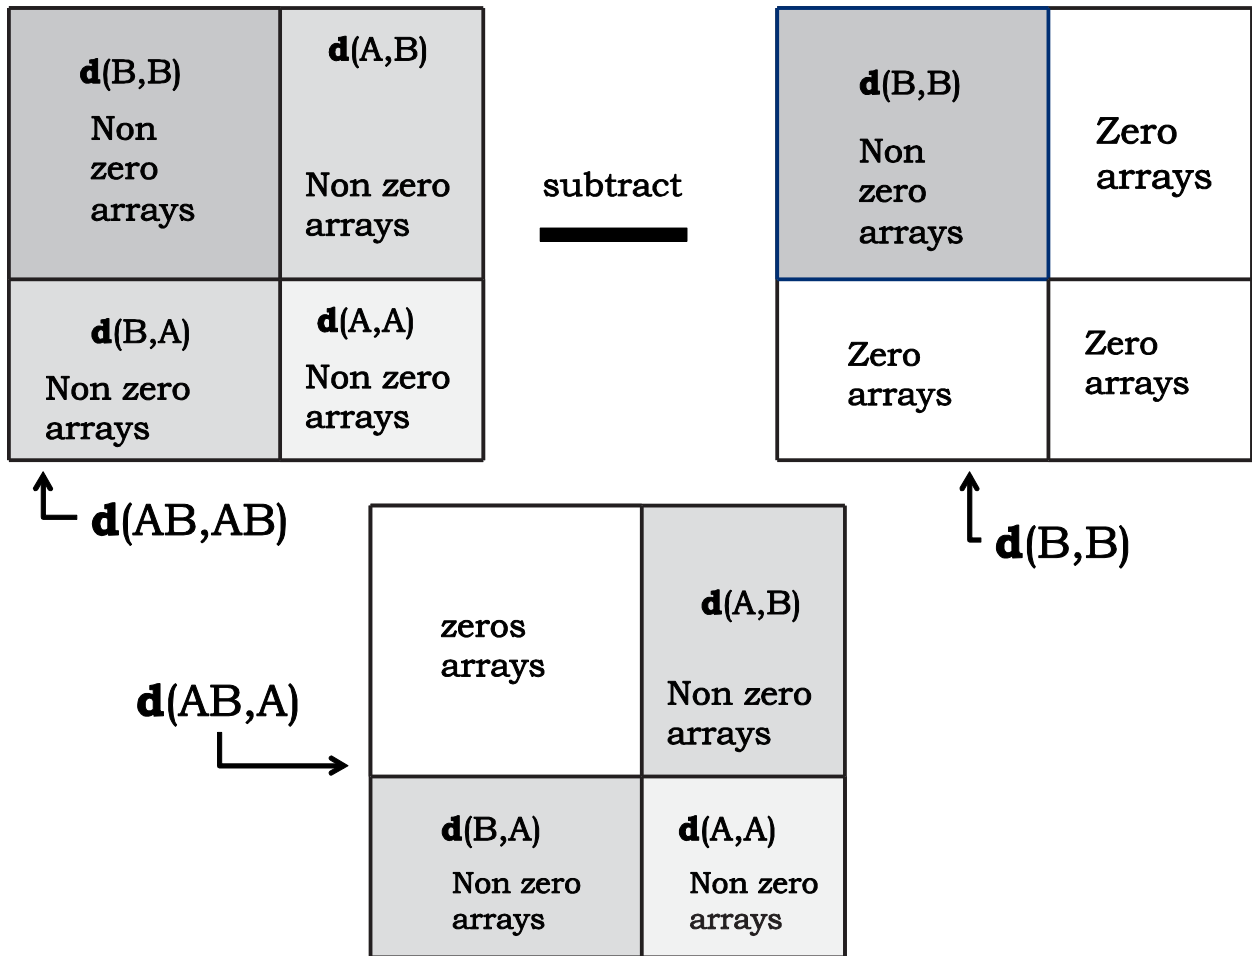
| **d**(B,B) Non zero arrays | **d**(A,B) Non zero arrays |
|---|---|
| **d**(B,A) Non zero arrays | **d**(A,A) Non zero arrays |

**d**(AB,AB)

subtract

| **d**(B,B) Non zero arrays | Zero arrays |
|---|---|
| Zero arrays | Zero arrays |

**d**(B,B)

**d**(AB,A)

| zeros arrays | **d**(A,B) Non zero arrays |
|---|---|
| **d**(B,A) Non zero arrays | **d**(A,A) Non zero arrays |